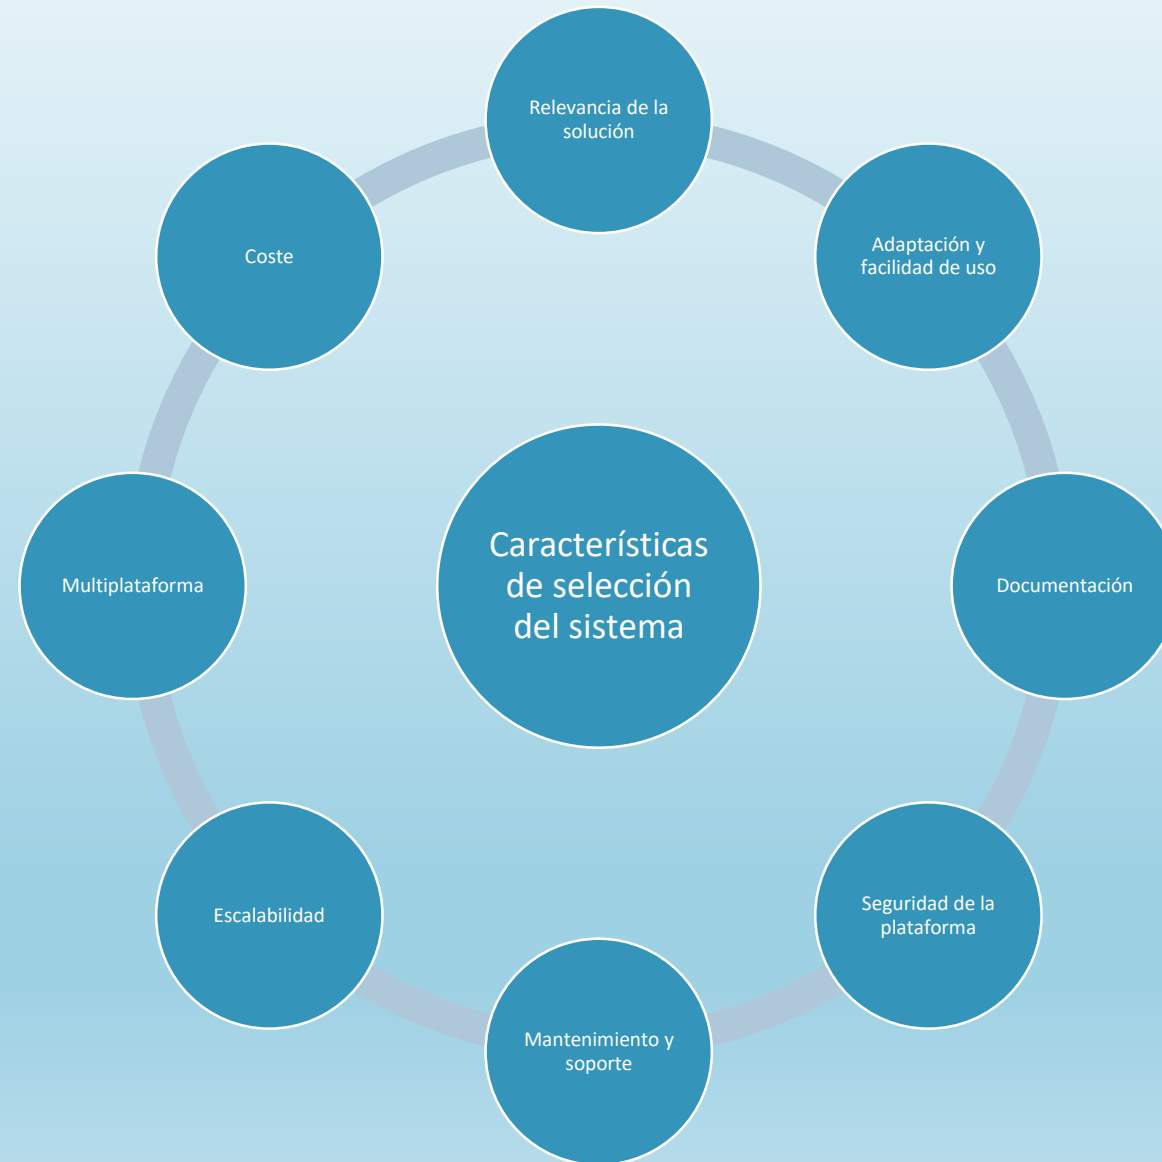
Características de selección del sistema

Relevancia de la solución

Adaptación y facilidad de uso

Documentación

Seguridad de la plataforma

Mantenimiento y soporte

Escalabilidad

Multiplataforma

Coste